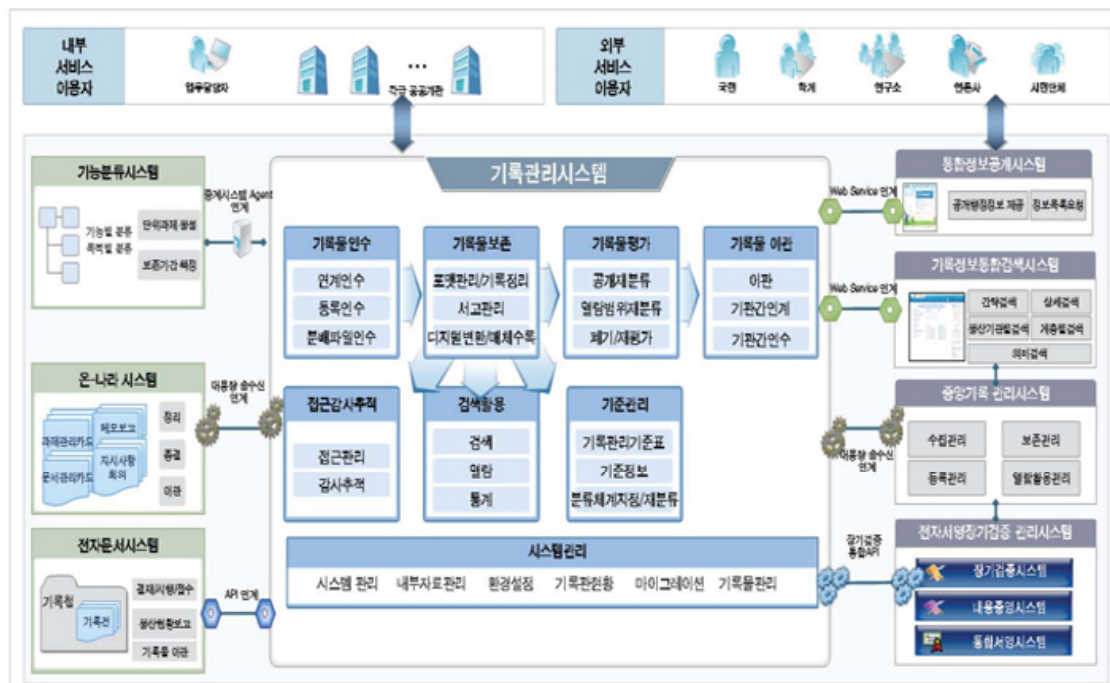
내부 서비스 이용자

업무담당자

...

각급 공공기관

외부 서비스 이용자

국민

학계

연구소

언론사

시민단체

기능분류시스템

기능별 분류

목적별 분류

단위과제 생성

보존기간 책정

중계시스템 Agent 연계

온-나라 시스템

과제관리카드

메모보고

문서관리카드

지시사항

회의

처리

종결

이관

이용량 송수신 연계

전자문서시스템

기록철

기록건

결재/시행/접수

생산현황보고

기록물 이관

API 연계

기록관리시스템

기록물인수

연계인수

등록인수

분배파일인수

기록물보존

포맷관리/기록정리

서고관리

디지털변환/매체수록

기록물평가

공개재분류

열람범위재분류

폐기/재평가

기록물 이관

이관

기관간연계

기관간인수

접근감사추적

접근관리

감사추적

검색활용

검색

열람

통계

기준관리

기록관리기준표

기준정보

분류체계지정/재분류

시스템관리

시스템 관리

내부자료관리

환경설정

기록관현황

마이그레이션

기록물관리

통합정보공개시스템

공개행정정보 제공

정보목록요청

Web Service 연계

기록정보통합검색시스템

간략검색

상세검색

생산기관별검색

계층별검색

의미검색

Web Service 연계

중앙기록 관리시스템

수집관리

보존관리

등록관리

열람활용관리

이용량 송수신 연계

전자서명장기검증 관리시스템

장기검증 통합서비

장기검증시스템

내용증명시스템

통합서명시스템